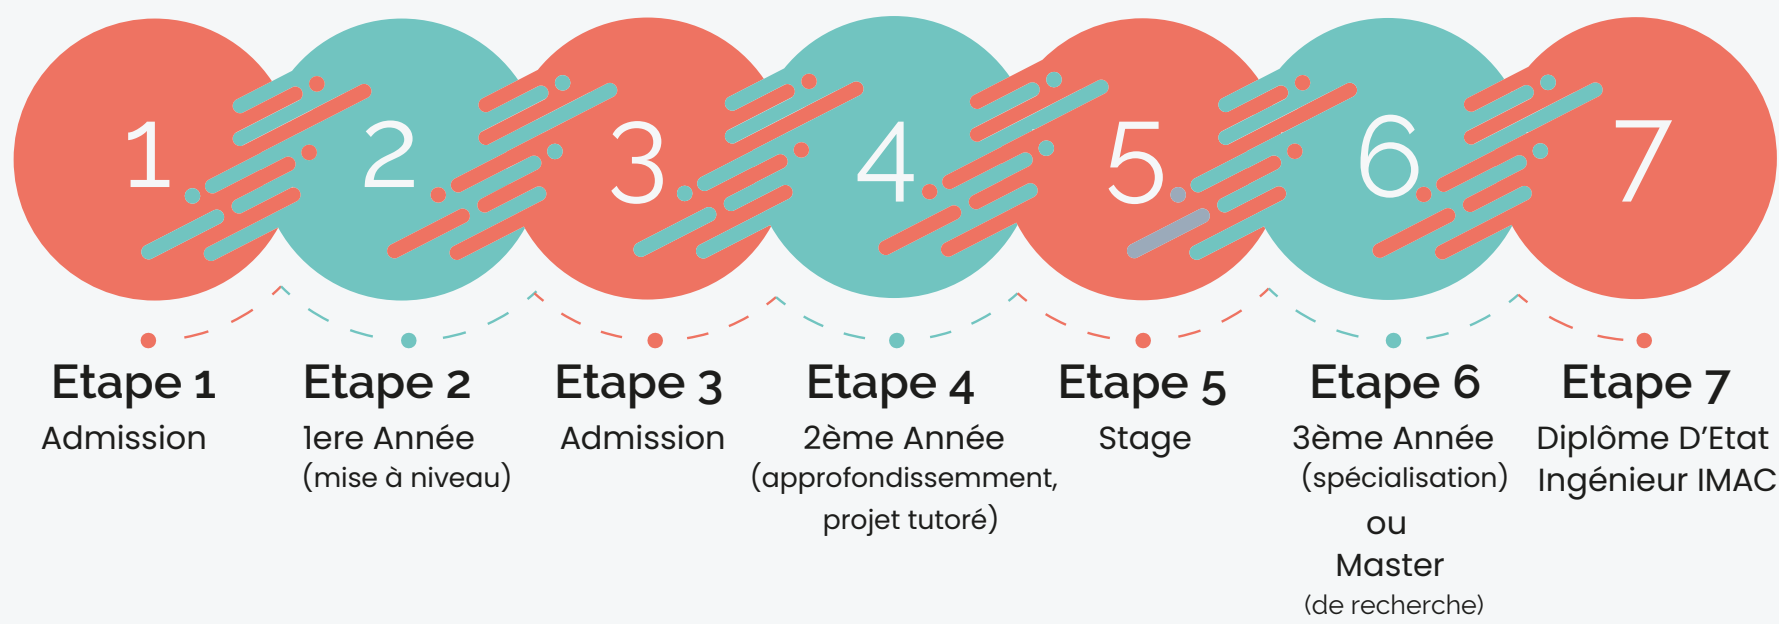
1
2
3
4
5
6
7

Etape 1
Admission

Etape 2
1ere Année
(mise à niveau)

Etape 3
Admission

Etape 4
2ème Année
(approfondissemment, projet tutoré)

Etape 5
Stage

Etape 6
3ème Année
(spécialisation)
ou
Master
(de recherche)

Etape 7
Diplôme D'Etat
Ingénieur IMAC